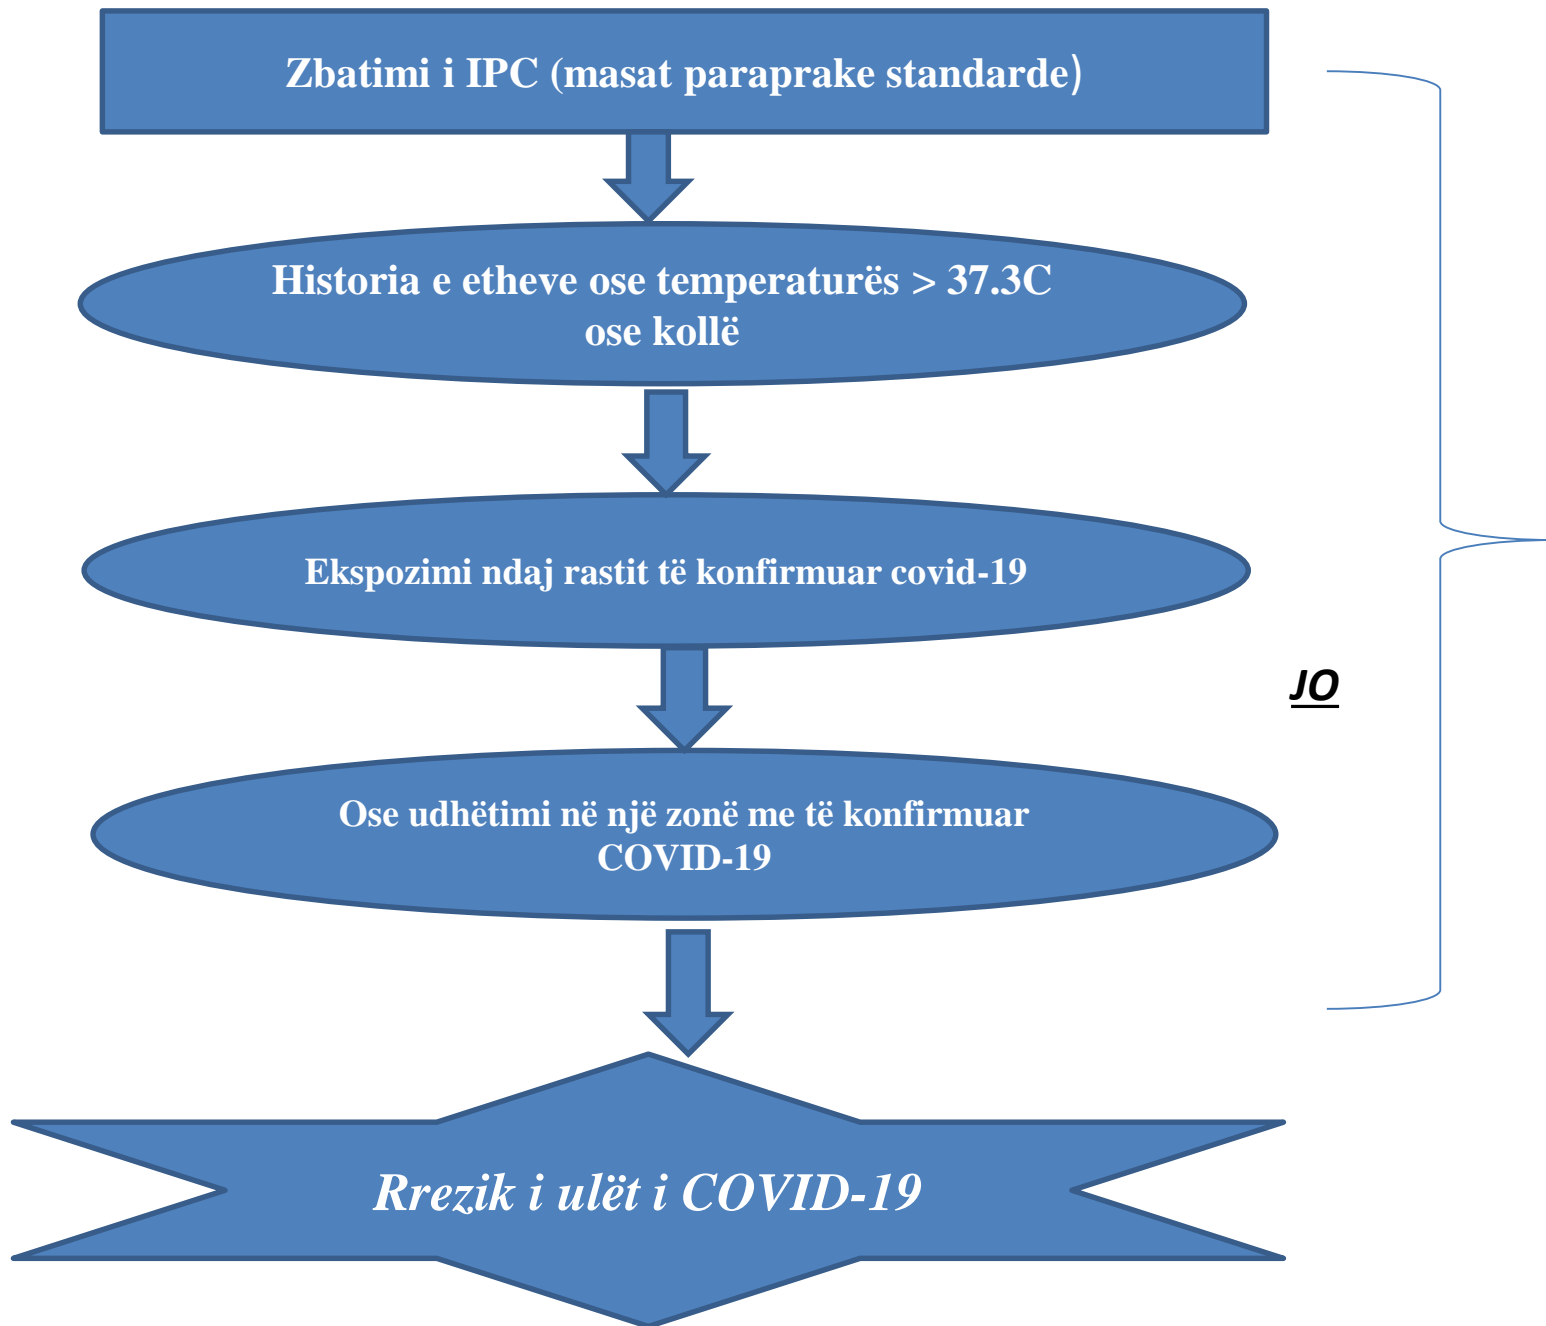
Zbatimi i IPC (masat paraprake standarde)

Historia e etheve ose temperaturës > 37.3C ose kollë

Ekspozimi ndaj rastit të konfirmuar covid-19

JO

Ose udhëtimi në një zonë me të konfirmuar COVID-19

Rrezik i ulët i COVID-19